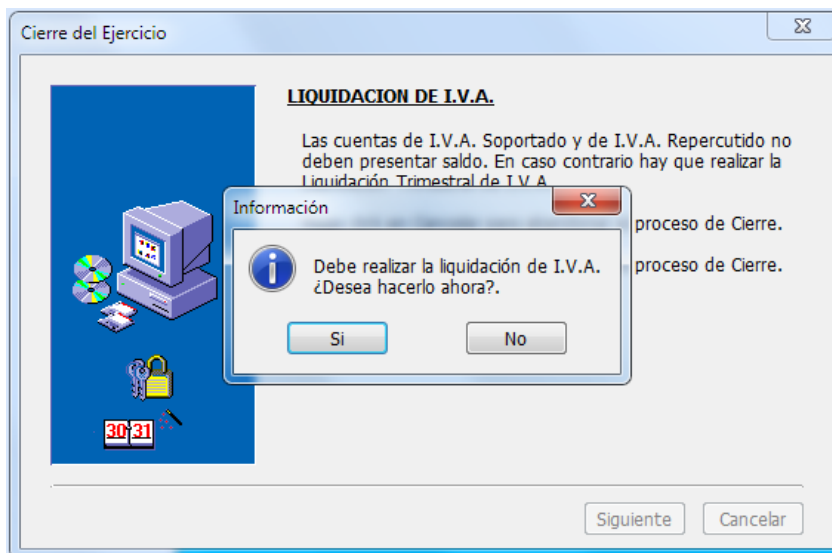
Cierre del Ejercicio

LIQUIDACION DE I.V.A.

Las cuentas de I.V.A. Soportado y de I.V.A. Repercutido no deben presentar saldo. En caso contrario hay que realizar la Liquidación Trimestral de I.V.A.

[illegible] proceso de Cierre.

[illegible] proceso de Cierre.

Información

Debe realizar la liquidación de I.V.A. ¿Desea hacerlo ahora?.

Si

No

30 31

Siguiente

Cancelar